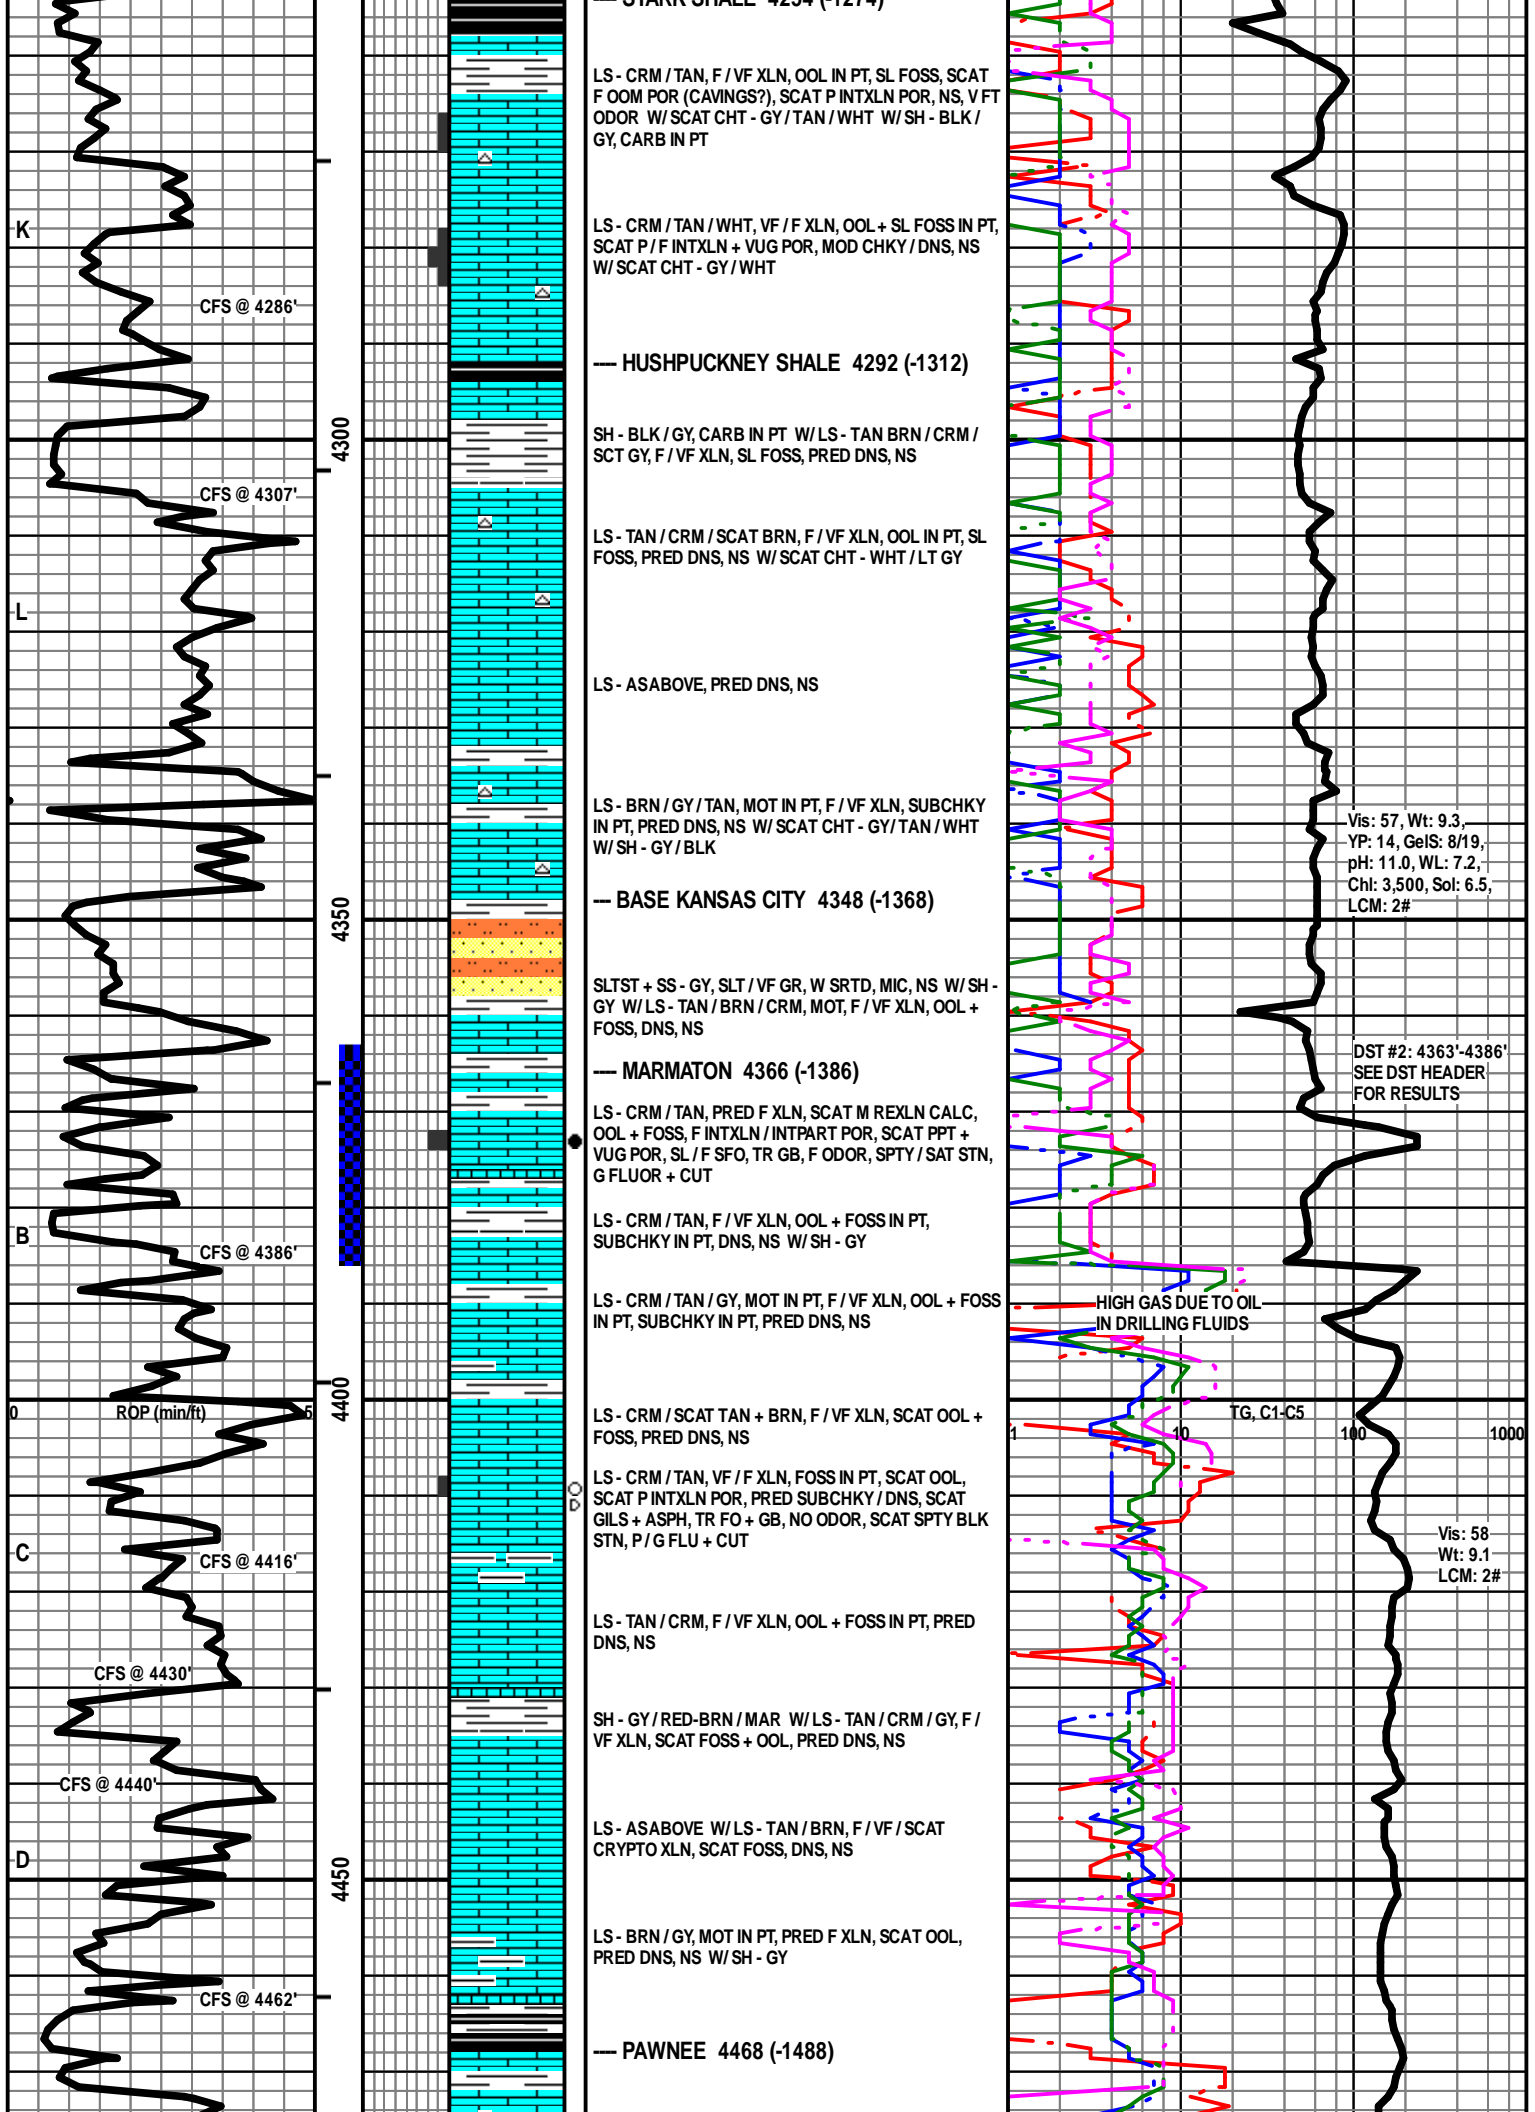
---- STARK SHALE 4254 (-1274)

LS - CRM / TAN, F / VF XLN, OOL IN PT, SL FOSS, SCAT F OOM POR (CAVINGS?), SCAT P INTXLN POR, NS, V FT ODOR W/ SCAT CHT - GY / TAN / WHT W/ SH - BLK / GY, CARB IN PT

K

LS - CRM / TAN / WHT, VF / F XLN, OOL + SL FOSS IN PT, SCAT P / F INTXLN + VUG POR, MOD CHKY / DNS, NS W/ SCAT CHT - GY / WHT

CFS @ 4286'

---- HUSHPUCKNEY SHALE 4292 (-1312)

4300

SH - BLK / GY, CARB IN PT W/ LS - TAN BRN / CRM / SCT GY, F / VF XLN, SL FOSS, PRED DNS, NS

CFS @ 4307'

LS - TAN / CRM / SCAT BRN, F / VF XLN, OOL IN PT, SL FOSS, PRED DNS, NS W/ SCAT CHT - WHT / LT GY

L

LS - ASABOVE, PRED DNS, NS

LS - BRN / GY / TAN, MOT IN PT, F / VF XLN, SUBCHKY IN PT, PRED DNS, NS W/ SCAT CHT - GY / TAN / WHT W/ SH - GY / BLK

Vis: 57, Wt: 9.3, YP: 14, GelS: 8/19, pH: 11.0, WL: 7.2, Chl: 3,500, Sol: 6.5, LCM: 2#

--- BASE KANSAS CITY 4348 (-1368)

4350

SLTST + SS - GY, SLT / VF GR, W SRTD, MIC, NS W/ SH - GY W/ LS - TAN / BRN / CRM, MOT, F / VF XLN, OOL + FOSS, DNS, NS

---- MARMATON 4366 (-1386)

DST #2: 4363'-4386' SEE DST HEADER FOR RESULTS

LS - CRM / TAN, PRED F XLN, SCAT M REXLN CALC, OOL + FOSS, F INTXLN / INTPART POR, SCAT PPT + VUG POR, SL / F SFO, TR GB, F ODOR, SPTY / SAT STN, G FLUOR + CUT

LS - CRM / TAN, F / VF XLN, OOL + FOSS IN PT, SUBCHKY IN PT, DNS, NS W/ SH - GY

B

CFS @ 4386'

LS - CRM / TAN / GY, MOT IN PT, F / VF XLN, OOL + FOSS IN PT, SUBCHKY IN PT, PRED DNS, NS

HIGH GAS DUE TO OIL IN DRILLING FLUIDS

0 ROP (min/ft) 5

4400

LS - CRM / SCAT TAN + BRN, F / VF XLN, SCAT OOL + FOSS, PRED DNS, NS

1 10 TG, C1-C5 100 1000

LS - CRM / TAN, VF / F XLN, FOSS IN PT, SCAT OOL, SCAT P INTXLN POR, PRED SUBCHKY / DNS, SCAT GILS + ASPH, TR FO + GB, NO ODOR, SCAT SPTY BLK STN, P / G FLU + CUT

C

CFS @ 4416'

Vis: 58 Wt: 9.1 LCM: 2#

LS - TAN / CRM, F / VF XLN, OOL + FOSS IN PT, PRED DNS, NS

CFS @ 4430'

SH - GY / RED-BRN / MAR W/ LS - TAN / CRM / GY, F / VF XLN, SCAT FOSS + OOL, PRED DNS, NS

CFS @ 4440'

LS - ASABOVE W/ LS - TAN / BRN, F / VF / SCAT CRYPTO XLN, SCAT FOSS, DNS, NS

D

4450

LS - BRN / GY, MOT IN PT, PRED F XLN, SCAT OOL, PRED DNS, NS W/ SH - GY

CFS @ 4462'

---- PAWNEE 4468 (-1488)